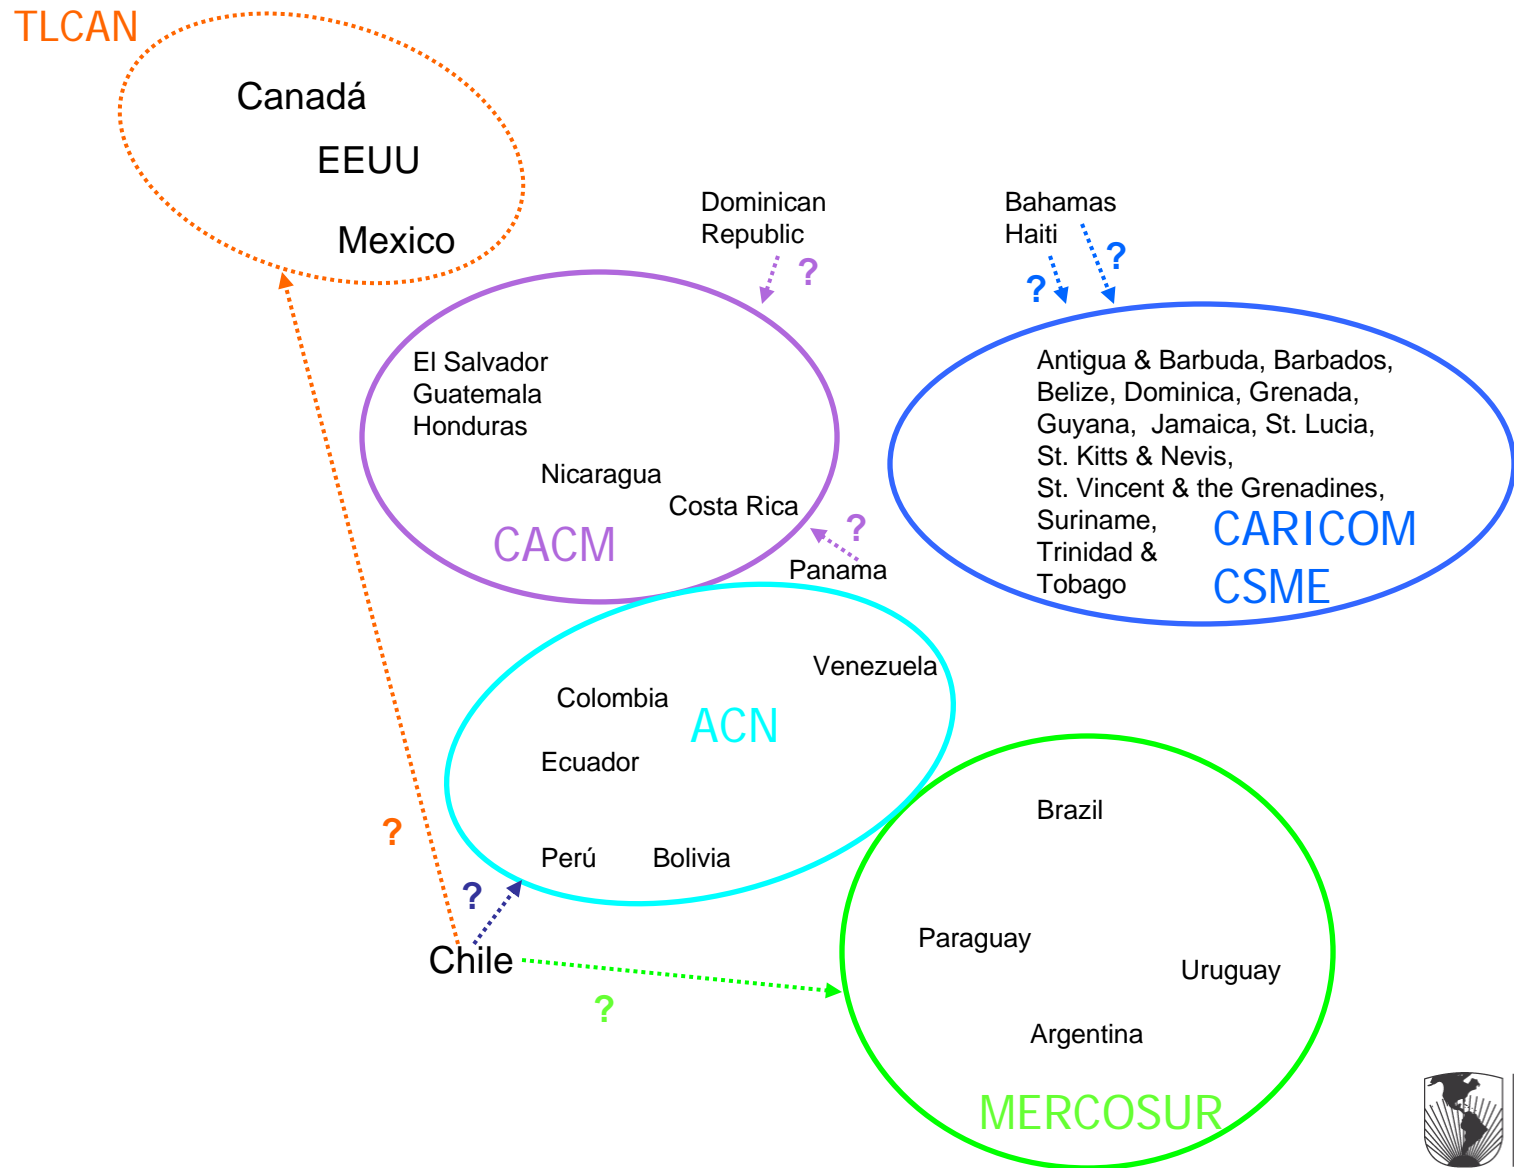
TLCAN

Canadá

EEUU

Mexico

Dominican Republic

?

Bahamas
Haiti

?

?

El Salvador
Guatemala
Honduras

Nicaragua

Costa Rica

CACM

?

Panama

Antigua & Barbuda, Barbados, Belize, Dominica, Grenada, Guyana, Jamaica, St. Lucia, St. Kitts & Nevis, St. Vincent & the Grenadines, Suriname, Trinidad & Tobago

CARICOM
CSME

Venezuela

Colombia

ACN

Ecuador

Perú

Bolivia

?

?

Chile

?

Brazil

Paraguay

Uruguay

Argentina

MERCOSUR